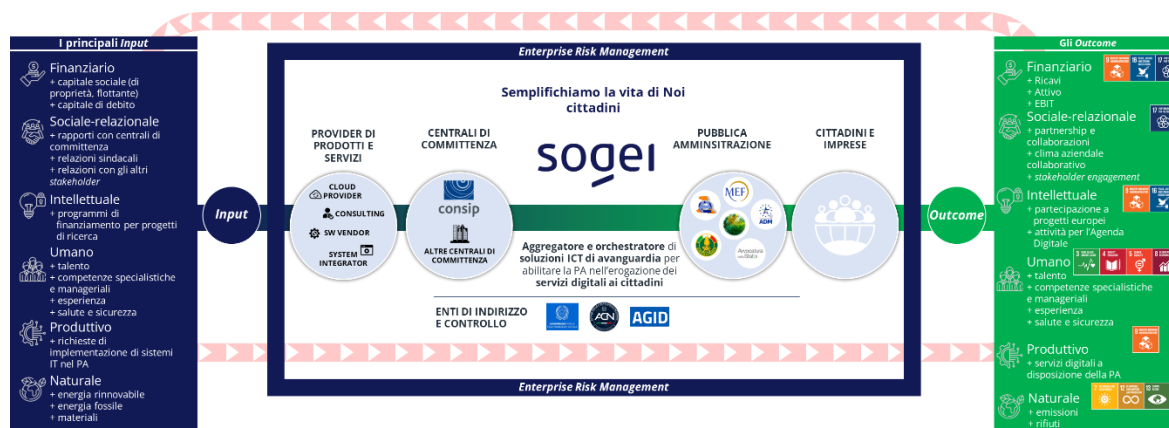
I principali *Input*

Finanziario
+ capitale sociale (di proprietà, flottante)
+ capitale di debito

Sociale-relazionale
+ rapporti con centrali di committenza
+ relazioni sindacali
+ relazioni con gli altri *stakeholder*

Intellettuale
+ programmi di finanziamento per progetti di ricerca

Umano
+ talento
+ competenze specialistiche e manageriali
+ esperienza
+ salute e sicurezza

Produttivo
+ richieste di implementazione di sistemi IT nel PA

Naturale
+ energia rinnovabile
+ energia fossile
+ materiali

Input

*Enterprise Risk Management*

Semplifichiamo la vita di Noi cittadini

PROVIDER DI PRODOTTI E SERVIZI

CLOUD PROVIDER
CONSULTING
SW VENDOR
SYSTEM INTEGRATOR

CENTRALI DI COMMITTENZA

consip

ALTRE CENTRALI DI COMMITTENZA

sogei

PUBBLICA AMMINSITRAZIONE

MEF
ADM
Avvocatura dello Stato

CITTADINI E IMPRESE

Aggregatore e orchestratore di soluzioni ICT di avanguardia per abilitare la PA nell'erogazione dei servizi digitali ai cittadini

ENTI DI INDIRIZZO E CONTROLLO

ACN
AGID

*Enterprise Risk Management*

Outcome

Gli *Outcome*

Finanziario
+ Ricavi
+ Attivo
+ EBIT

Sociale-relazionale
+ partnership e collaborazioni
+ clima aziendale collaborativo
+ *stakeholder engagement*

Intellettuale
+ partecipazione a progetti europei
+ attività per l'Agenda Digitale

Umano
+ talento
+ competenze specialistiche e manageriali
+ esperienza
+ salute e sicurezza

Produttivo
+ servizi digitali a disposizione della PA

Naturale
+ emissioni
+ rifiuti